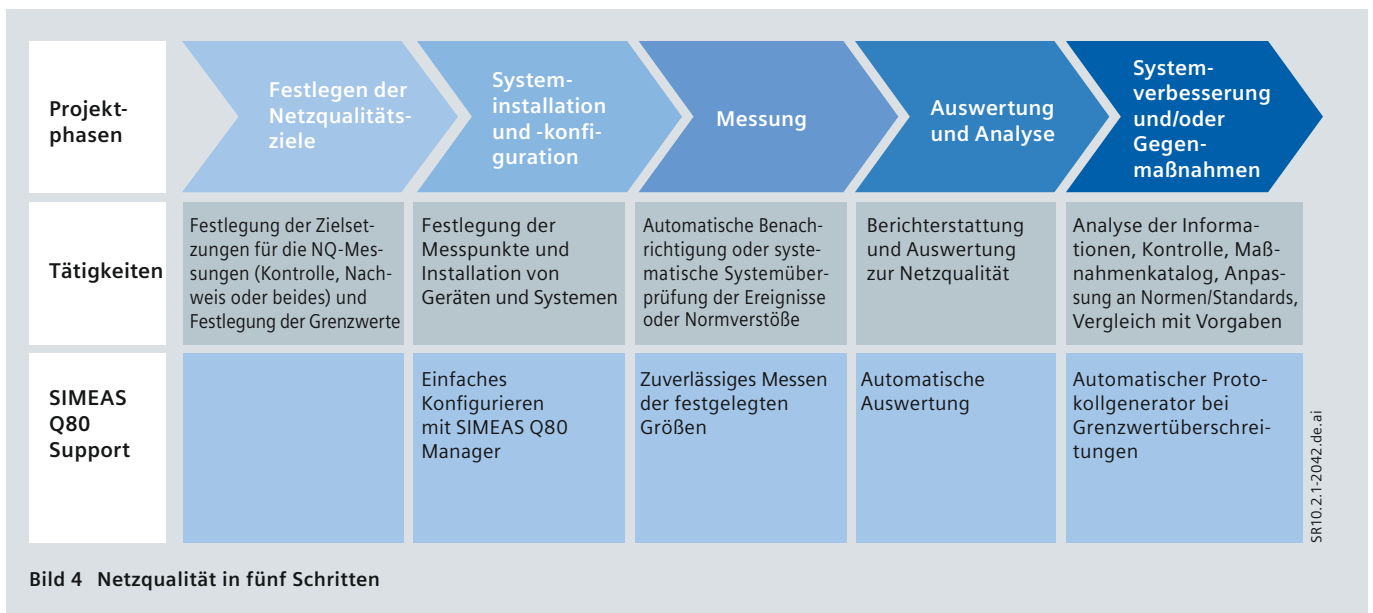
| Projektphasen | Festlegen der Netzqualitätsziele | Systeminstallation und -konfiguration | Messung | Auswertung und Analyse | Systemverbesserung und/oder Gegenmaßnahmen |
|---|---|---|---|---|---|
| Tätigkeiten | Festlegung der Zielsetzungen für die NQ-Messungen (Kontrolle, Nachweis oder beides) und Festlegung der Grenzwerte | Festlegung der Messpunkte und Installation von Geräten und Systemen | Automatische Benachrichtigung oder systematische Systemüberprüfung der Ereignisse oder Normverstöße | Berichterstattung und Auswertung zur Netzqualität | Analyse der Informationen, Kontrolle, Maßnahmenkatalog, Anpassung an Normen/Standards, Vergleich mit Vorgaben |
| SIMEAS Q80 Support | | Einfaches Konfigurieren mit SIMEAS Q80 Manager | Zuverlässiges Messen der festgelegten Größen | Automatische Auswertung | Automatischer Protokollgenerator bei Grenzwertüberschreitungen |

SR10.2.1-2042.de.ai

Bild 4 Netzqualität in fünf Schritten